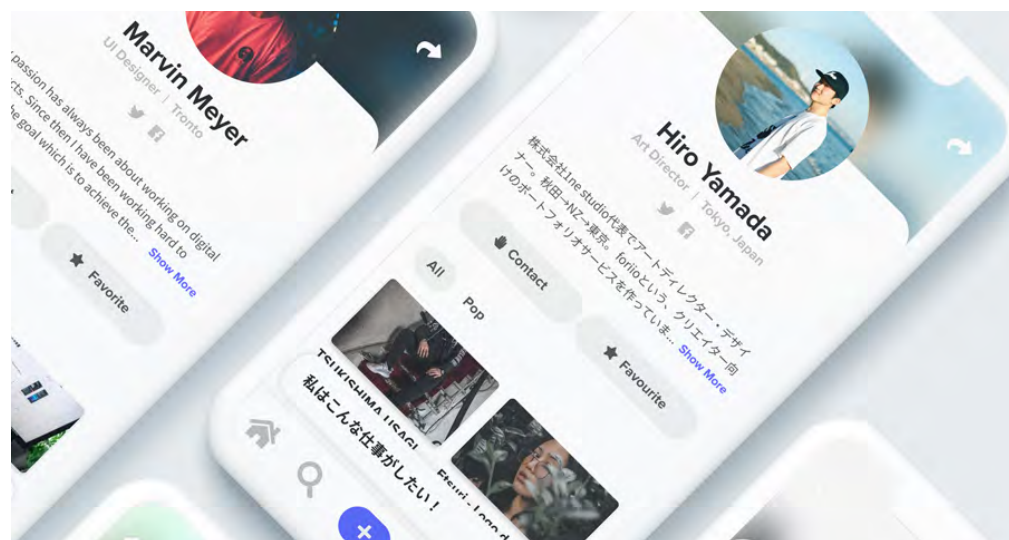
Marvin Meyer
UI Designer | Tronto

passion has always been about working on digital cts. Since then I have been working hard to the goal which is to achieve the... Show More

Favorite

Hiro Yamada
Art Director | Tokyo, Japan

株式会社1ne studio代表でアートディレクター・デザイナー。秋田→NZ→東京。forlioという、クリエイター向けのポートフォリオサービスを作っていま... Show More

Contact

Favourite

All
Pop

TSUKISHIMA USAGI
私はこんな仕事がしたい！

Etsuri - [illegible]

+